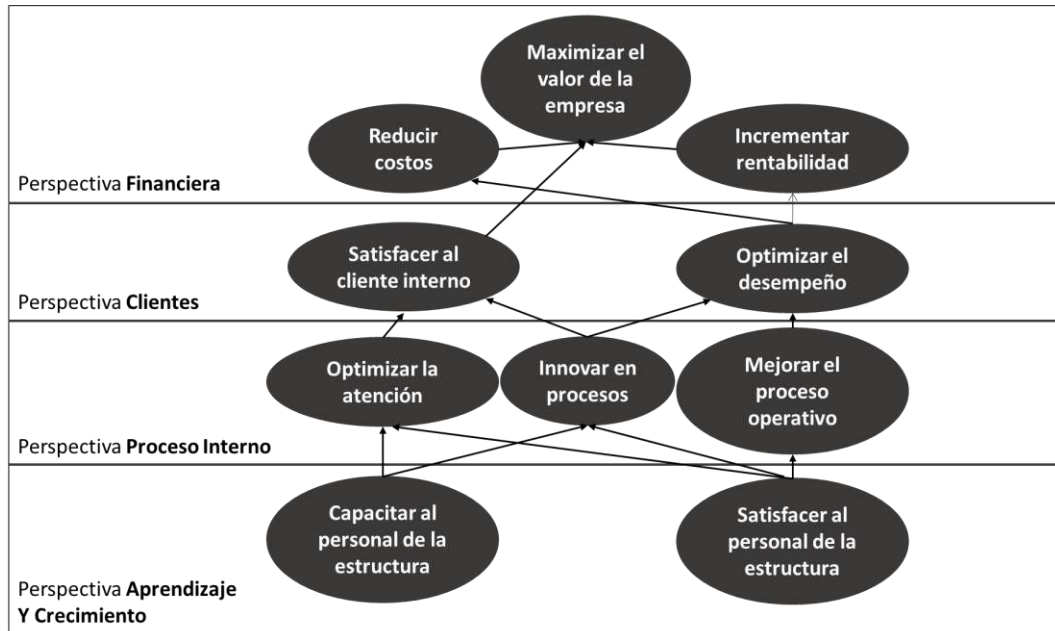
Maximizar el valor de la empresa

Reducir costos

Incrementar rentabilidad

Perspectiva **Financiera**

Satisfacer al cliente interno

Optimizar el desempeño

Perspectiva **Clientes**

Optimizar la atención

Innovar en procesos

Mejorar el proceso operativo

Perspectiva **Proceso Interno**

Capacitar al personal de la estructura

Satisfacer al personal de la estructura

Perspectiva **Aprendizaje Y Crecimiento**